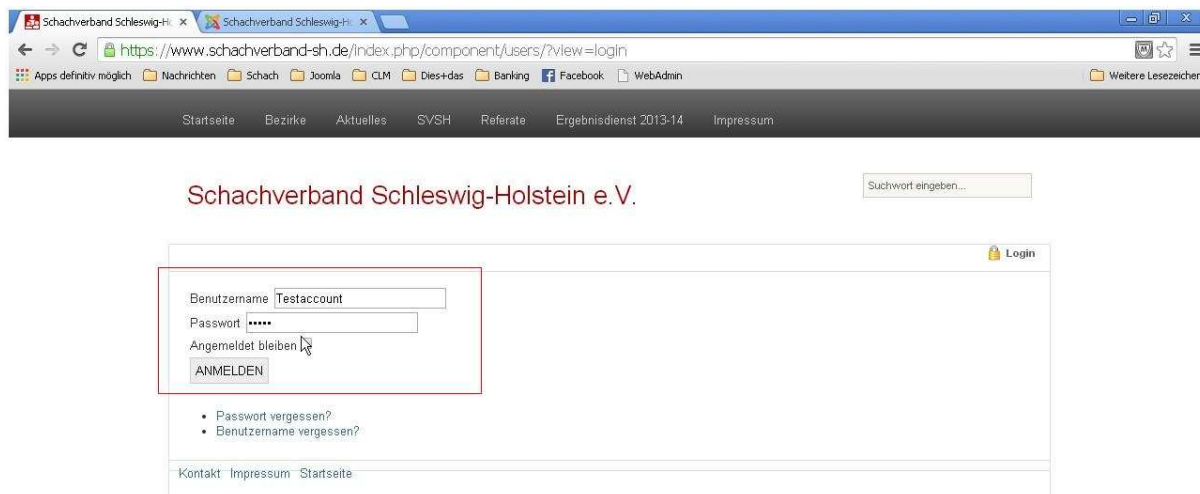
Schachverband Schleswig-Ho ×
Schachverband Schleswig-Ho ×

https://www.schachverband-sh.de/index.php/component/users/?view=login

Apps definitiv möglich | Nachrichten | Schach | Joomla | CLM | Dies+das | Banking | Facebook | WebAdmin | Weitere Lesezeichen

Startseite | Bezirke | Aktuelles | SVSH | Referate | Ergebnisdienst 2013-14 | Impressum

Schachverband Schleswig-Holstein e.V.

Suchwort eingeben...

Login

Benutzername Testaccount
Passwort •••••
Angemeldet bleiben
ANMELDEN

• Passwort vergessen?
• Benutzername vergessen?

Kontakt Impressum Startseite